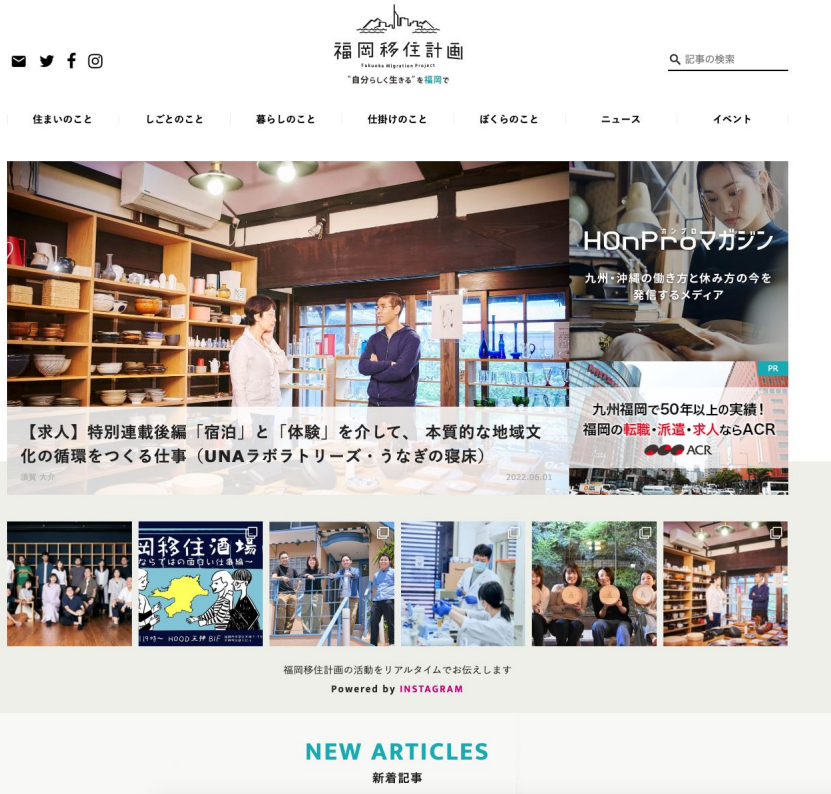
福岡移住計画
Fukuoka Migration Project
"自分らしく生きる"を福岡で

記事の検索

住まいのこと
しごとのこと
暮らしのこと
仕掛けのこと
ぼくらのこと
ニュース
イベント

【求人】特別連載後編「宿泊」と「体験」を介して、本質的な地域文化の循環をつくる仕事（UNAラボラトリーズ・うなぎの寝床）
須賀 大介
2022.06.01

HOnProマガジン
ホンプロ
九州・沖縄の働き方と休み方の今を発信するメディア

PR
九州福岡で50年以上の実績！
福岡の転職・派遣・求人ならACR
ACR

岡移住酒場
ならではの面白い仕事編
HOOD天神 B1F

福岡移住計画の活動をリアルタイムでお伝えします
Powered by INSTAGRAM

NEW ARTICLES
新着記事